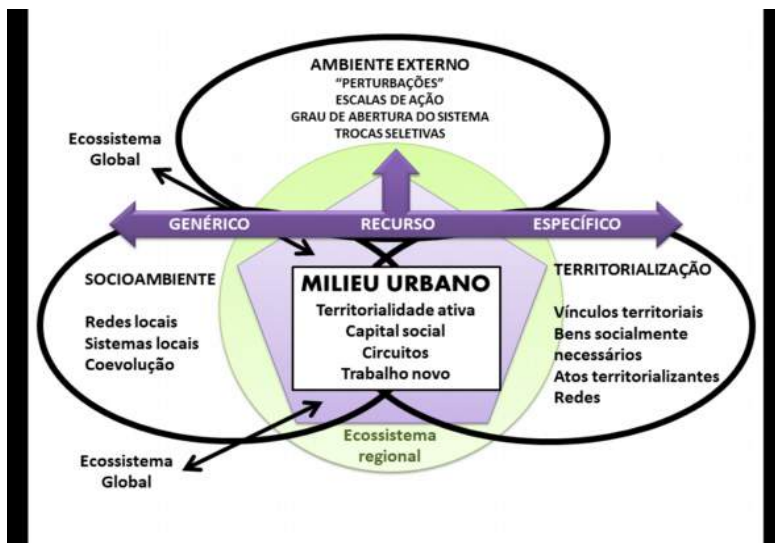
AMBIENTE EXTERNO
"PERTURBAÇÕES"
ESCALAS DE AÇÃO
GRAU DE ABERTURA DO SISTEMA
TROCAS SELETIVAS

Ecossistema Global

GENÉRICO
RECURSO
ESPECÍFICO

SOCIOAMBIENTE

Redes locais
Sistemas locais
Coevolução

MILIEU URBANO
Territorialidade ativa
Capital social
Circuitos
Trabalho novo

TERRITORIALIZAÇÃO

Vínculos territoriais
Bens socialmente necessários
Atos territorializantes
Redes

Ecossistema regional

Ecossistema Global